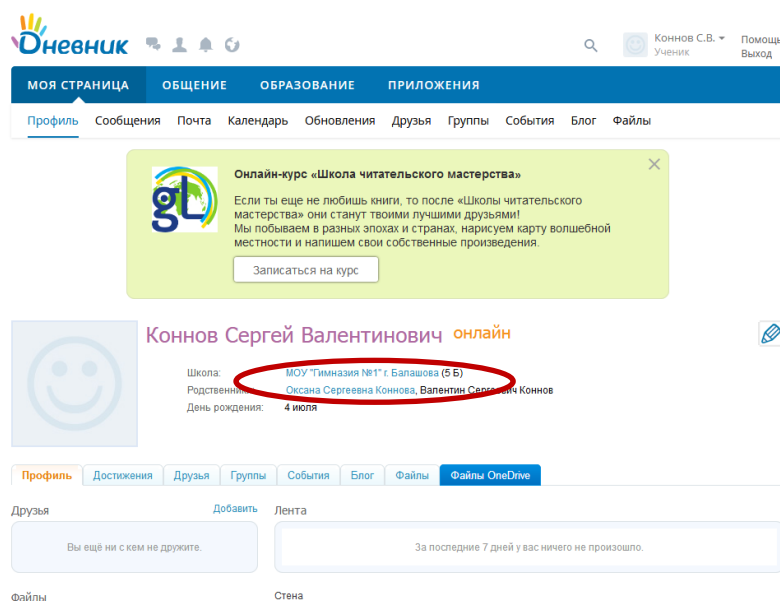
Дневник

Коннов С.В.
Ученик

Помощь
Выход

МОЯ СТРАНИЦА ОБЩЕНИЕ ОБРАЗОВАНИЕ ПРИЛОЖЕНИЯ

Профиль Сообщения Почта Календарь Обновления Друзья Группы События Блог Файлы

gL

Онлайн-курс «Школа читательского мастерства»

Если ты еще не любишь книги, то после «Школы читательского мастерства» они станут твоими лучшими друзьями!
Мы побываем в разных эпохах и странах, нарисуем карту волшебной местности и напишем свои собственные произведения.

Записаться на курс

Коннов Сергей Валентинович онлайн

Школа: МОУ "Гимназия №1" г. Балашова (5 Б)
Родственни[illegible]: Оксана Сергеевна Коннова, Валентин Серге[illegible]ич Коннов
День рождения: 4 июля

Профиль Достижения Друзья Группы События Блог Файлы Файлы OneDrive

Друзья
Добавить
Вы ещё ни с кем не дружите.

Лента
За последние 7 дней у вас ничего не произошло.

Файлы

Стена